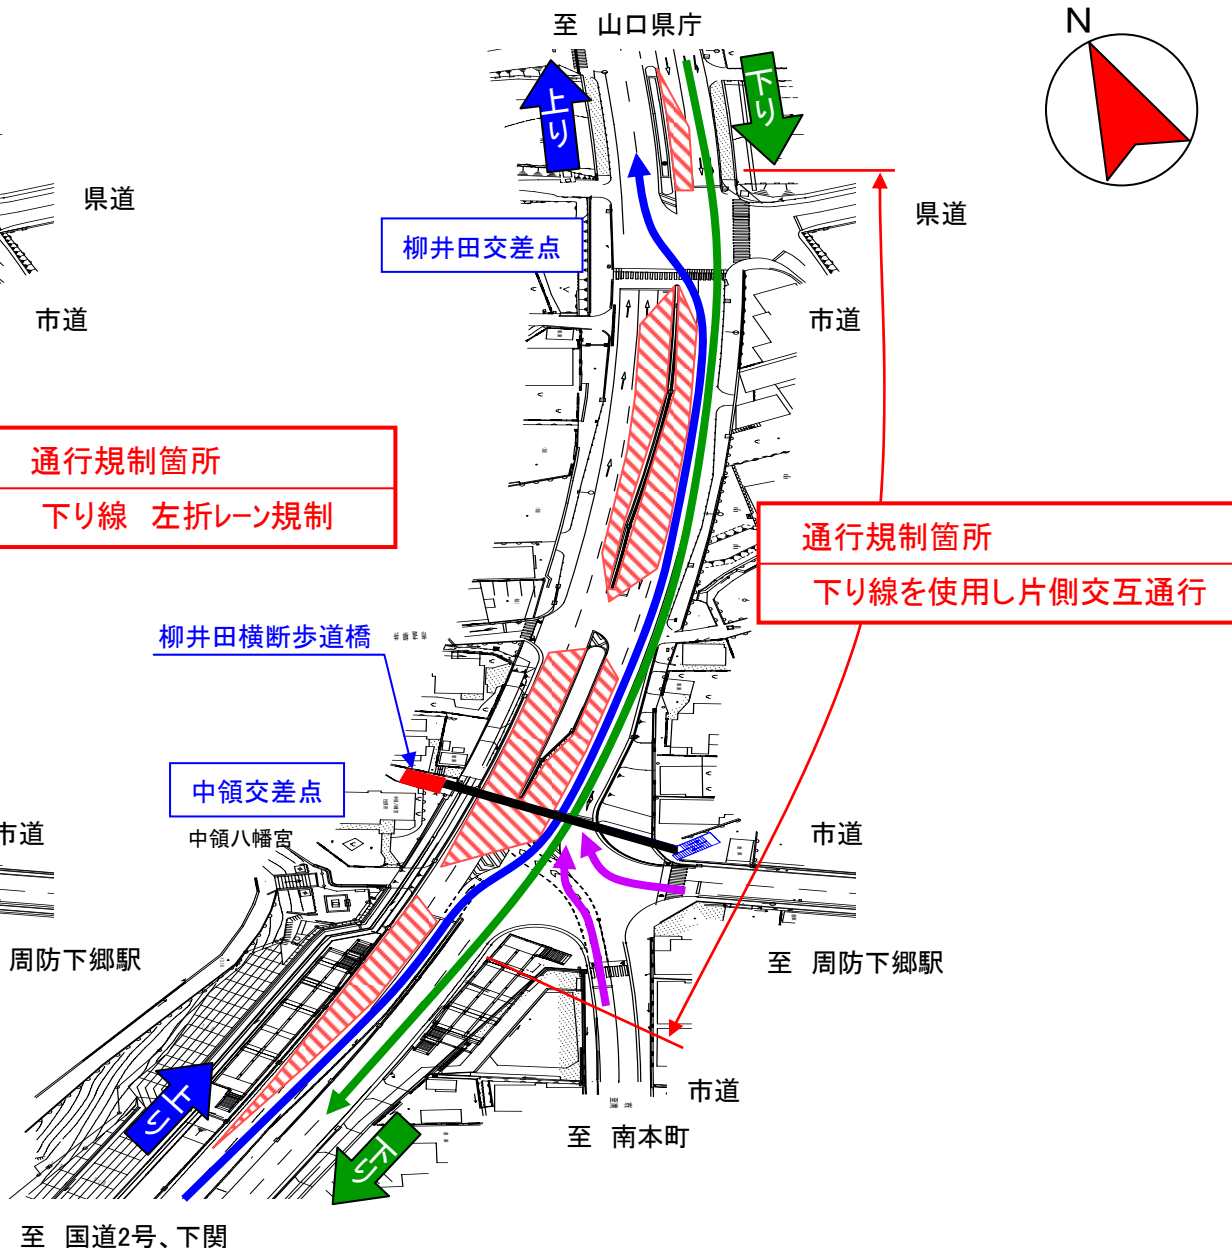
至　山口県庁

N

上り

下り

県道

県道

柳井田交差点

市道

市道

通行規制箇所

下り線　左折レーン規制

通行規制箇所

下り線を使用し片側交互通行

柳井田横断歩道橋

中領交差点

中領八幡宮

市道

市道

周防下郷駅

至　周防下郷駅

市道

上り

下り

至　南本町

至　国道2号、下関